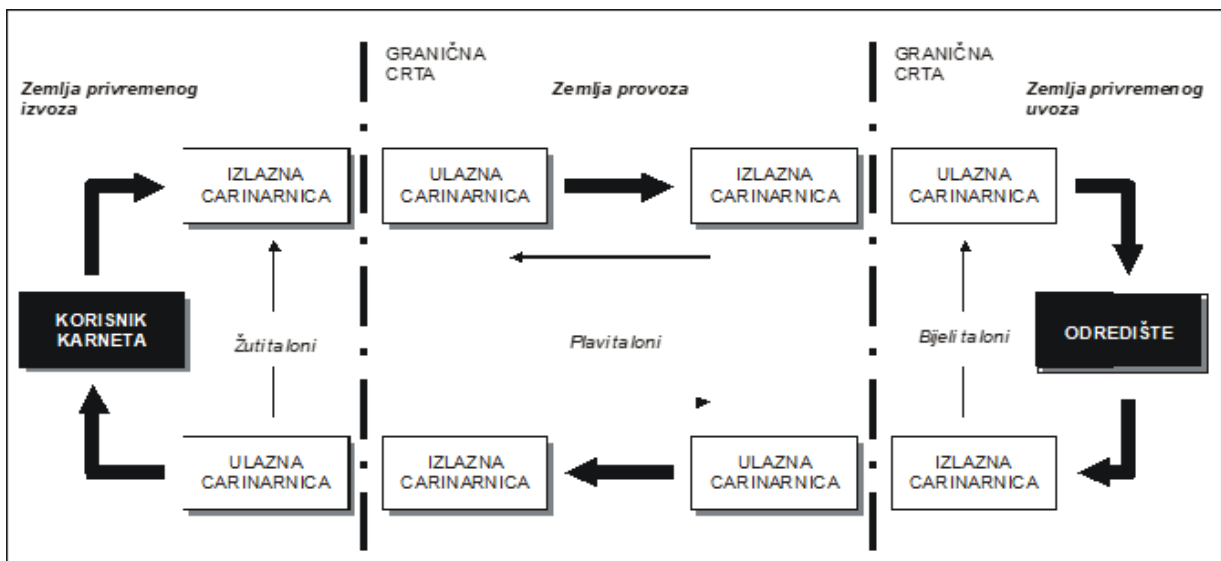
GRANIČNA CRTA

GRANIČNA CRTA

Zemlja privremenog izvoza

Zemlja provoza

Zemlja privremenog uvoza

IZLAZNA CARINARNICA

ULAZNA CARINARNICA

IZLAZNA CARINARNICA

ULAZNA CARINARNICA

KORISNIK KARNETA

Žuti taloni

Plavi taloni

Bijeli taloni

ODREDIŠTE

ULAZNA CARINARNICA

IZLAZNA CARINARNICA

ULAZNA CARINARNICA

IZLAZNA CARINARNICA